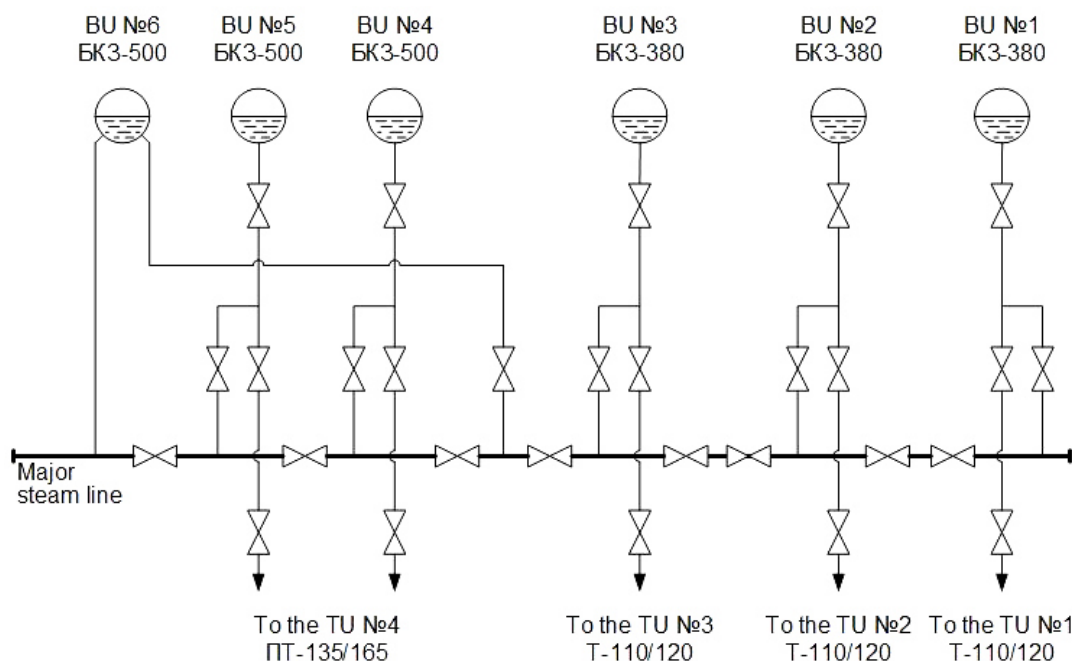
BU №6
БКЗ-500

BU №5
БКЗ-500

BU №4
БКЗ-500

BU №3
БКЗ-380

BU №2
БКЗ-380

BU №1
БКЗ-380

Major
steam line

To the TU №4
ПТ-135/165

To the TU №3
Т-110/120

To the TU №2
Т-110/120

To the TU №1
Т-110/120